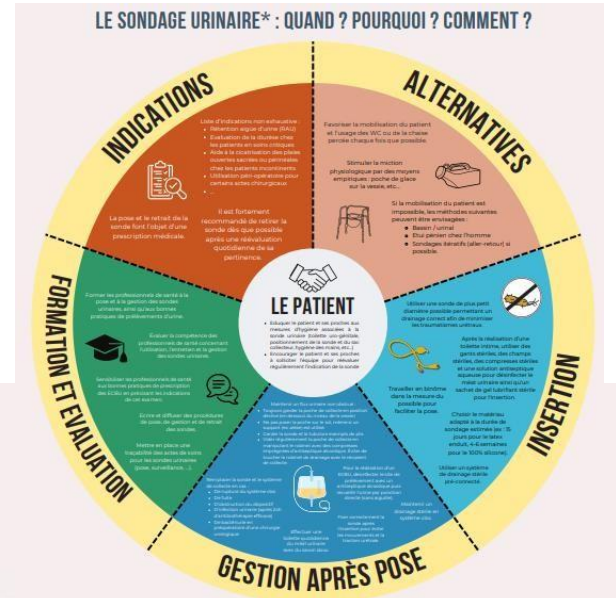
LE SONDAGE URINAIRE* : QUAND ? POURQUOI ? COMMENT ?

INDICATIONS

Liste d'indications non exhaustive :
• Rétention aigüe d'urine (RAU)
• Évaluation de la diurèse chez les patients en soins critiques
• Aide à la cicatrisation des plaies ouvertes sacrées ou périnéales chez les patients incontinents
• Utilisation péri-opératoire pour certains actes chirurgicaux

La pose et le retrait de la sonde font l'objet d'une prescription médicale.

Il est fortement recommandé de retirer la sonde dès que possible après une réévaluation quotidienne de sa pertinence.

ALTERNATIVES

Favoriser la mobilisation du patient et l'usage des WC ou de la chaise percée chaque fois que possible.

Stimuler la miction physiologique par des moyens empiriques : poche de glace sur la vessie, etc...

Si la mobilisation du patient est impossible, les méthodes suivantes peuvent être envisagées :
• Bassin / urinal
• Étui pénien chez l'homme
• Sondages itératifs (aller-retour) si possible

LE PATIENT

• Éduquer le patient et ses proches aux mesures d'hygiène associées à la sonde urinaire (toilette uro-génitale, positionnement de la sonde et du sac collecteur, hygiène des mains, etc...)
• Encourager le patient et ses proches à solliciter l'équipe pour réévaluer régulièrement l'indication de la sonde

INSERTION

Utiliser une sonde de plus petit diamètre possible permettant un drainage correct afin de minimiser les traumatismes urétraux.

Après la réalisation d'une toilette intime, utiliser des gants stériles, des champs stériles, des compresses stériles et une solution antiseptique appuyée pour désinfecter le méat urinaire ainsi qu'un sachet de gel lubrifiant stérile pour l'insertion.

Travailler en binôme dans la mesure du possible pour faciliter la pose.

Choisir le matériau adapté à la durée de sondage estimée (ex : 15 jours pour le latex enduit, 4-6 semaines pour le 100% silicone).

Utiliser un système de drainage stérile pré-connecté.

GESTION APRÈS POSE

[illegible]

Maintenir le sonde et le système de collecte en clos
• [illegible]
• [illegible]
• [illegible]

Pour la réalisation d'un ECBU, désinfecter le site de prélèvement avec un antiseptique alcoolique puis recueillir l'urine par ponction directe (sans aiguille).

Effectuer une toilette quotidienne du méat urinaire sans dé-sonder.

Pour correctement la sonde après insertion pour éviter les mouvements et la traction urétrale.

Maintenir un drainage stérile en système clos.

FORMATION ET EVALUATION

Former les professionnels de santé à la pose et à la gestion des sondes urinaires, ainsi qu'aux bonnes pratiques de prélèvements d'urine.

Évaluer la compétence des professionnels de santé concernant l'utilisation, l'insertion et la gestion des sondes urinaires.

Sensibiliser les professionnels de santé aux bonnes pratiques de prescription des ECBU en précisant les indications de cet examen.

Écrire et diffuser des procédures de pose, de gestion et de retrait des sondes.

Mettre en place une traçabilité des actes de soins pour les sondes urinaires (pose, surveillance,...).